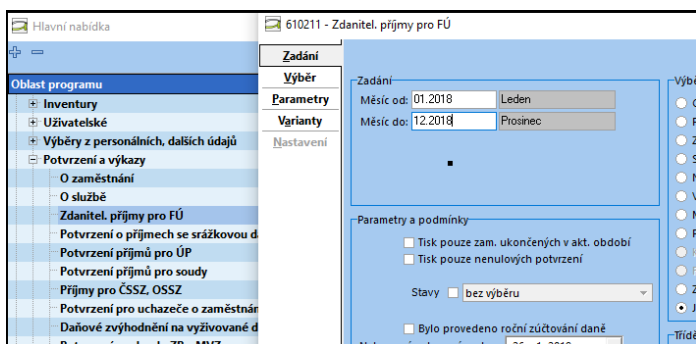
Hlavní nabídka

Oblast programu
Inventury
Uživatelské
Výběry z personálních, dalších údajů
Potvrzení a výkazy
O zaměstnání
O službě
Zdanitel. příjmy pro FÚ
Potvrzení o příjmech se srážkovou d
Potvrzení příjmů pro ÚP
Potvrzení příjmů pro soudy
Příjmy pro ČSSZ, OSSZ
Potvrzení pro uchazeče o zaměstnán
Daňové zvýhodnění na vyživované d

610211 - Zdanitel. příjmy pro FÚ

Zadání
Výběr
Parametry
Varianty
Nastavení

Zadání
Měsíc od: 01.2018 Leden
Měsíc do: 12.2018 Prosinec

Parametry a podmínky
Tisk pouze zam. ukončených v akt. období
Tisk pouze nenulových potvrzení
Stavy bez výběru
Bylo provedeno roční zúčtování daně

Výbě

Tříd